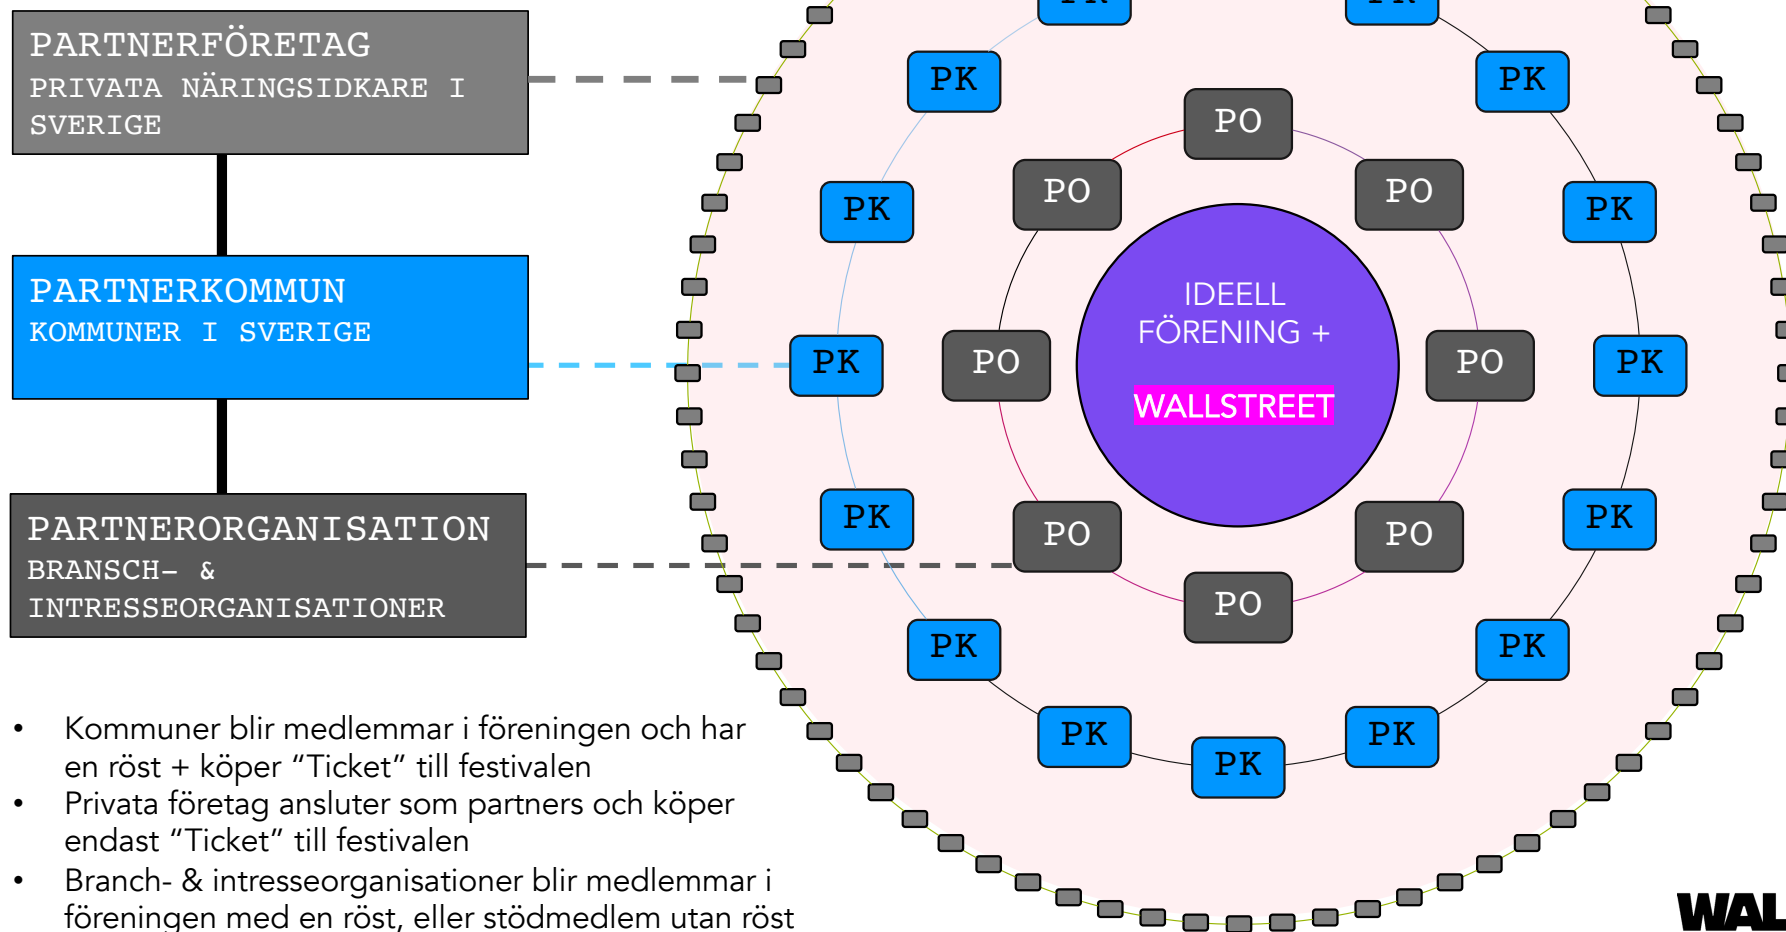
PARTNERFÖRETAG
PRIVATA NÄRINGSIDKARE I SVERIGE

PARTNERKOMMUN
KOMMUNER I SVERIGE

PARTNERORGANISATION
BRANSCH- & INTRESSEORGANISATIONER

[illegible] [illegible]
PK PK
PO
PK PO PO PK
PK IDEELL FÖRENING + PK
PK PO WALLSTREET PO PK
PK PO PO PK
PO
PK PK
PK PK PK

• Kommuner blir medlemmar i föreningen och har en röst + köper "Ticket" till festivalen
• Privata företag ansluter som partners och köper endast "Ticket" till festivalen
• Branch- & intresseorganisationer blir medlemmar i föreningen med en röst, eller stödmedlem utan röst

WAL